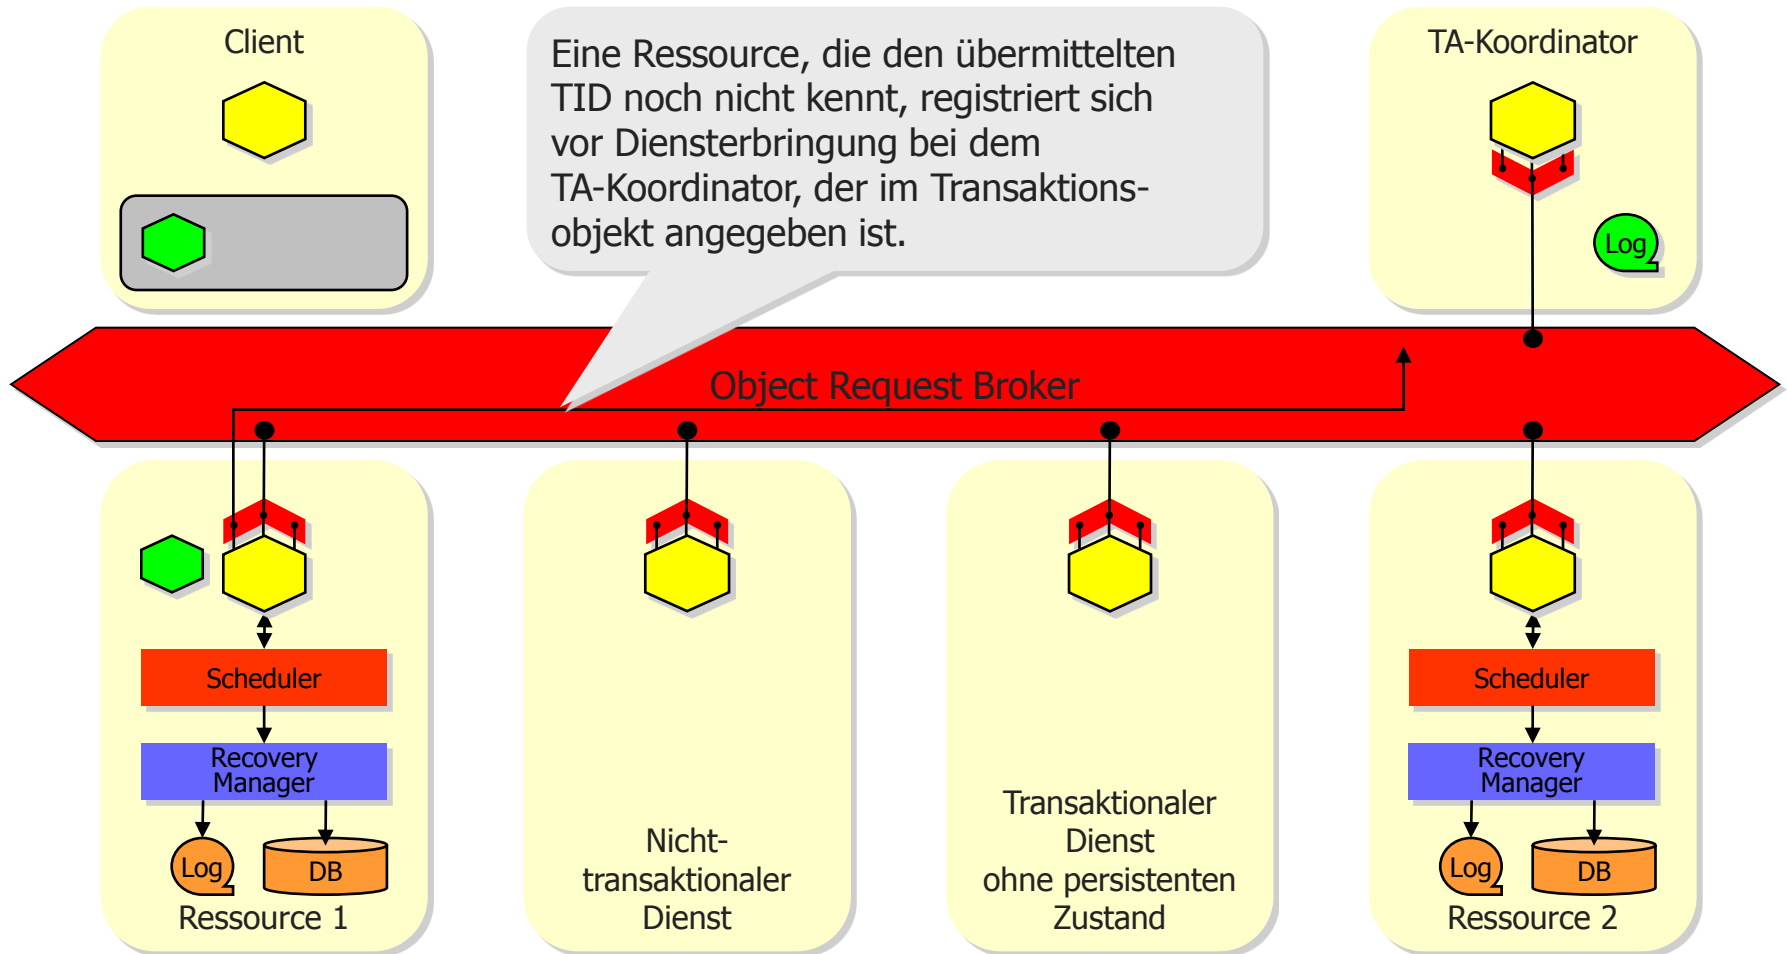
Client

Eine Ressource, die den übermittelten TID noch nicht kennt, registriert sich vor Diensterbringung bei dem TA-Koordinator, der im Transaktionsobjekt angegeben ist.

TA-Koordinator

Log

Object Request Broker

Scheduler

Recovery Manager

Log

DB

Ressource 1

Nicht-transaktionaler Dienst

Transaktionaler Dienst ohne persistenten Zustand

Scheduler

Recovery Manager

Log

DB

Ressource 2